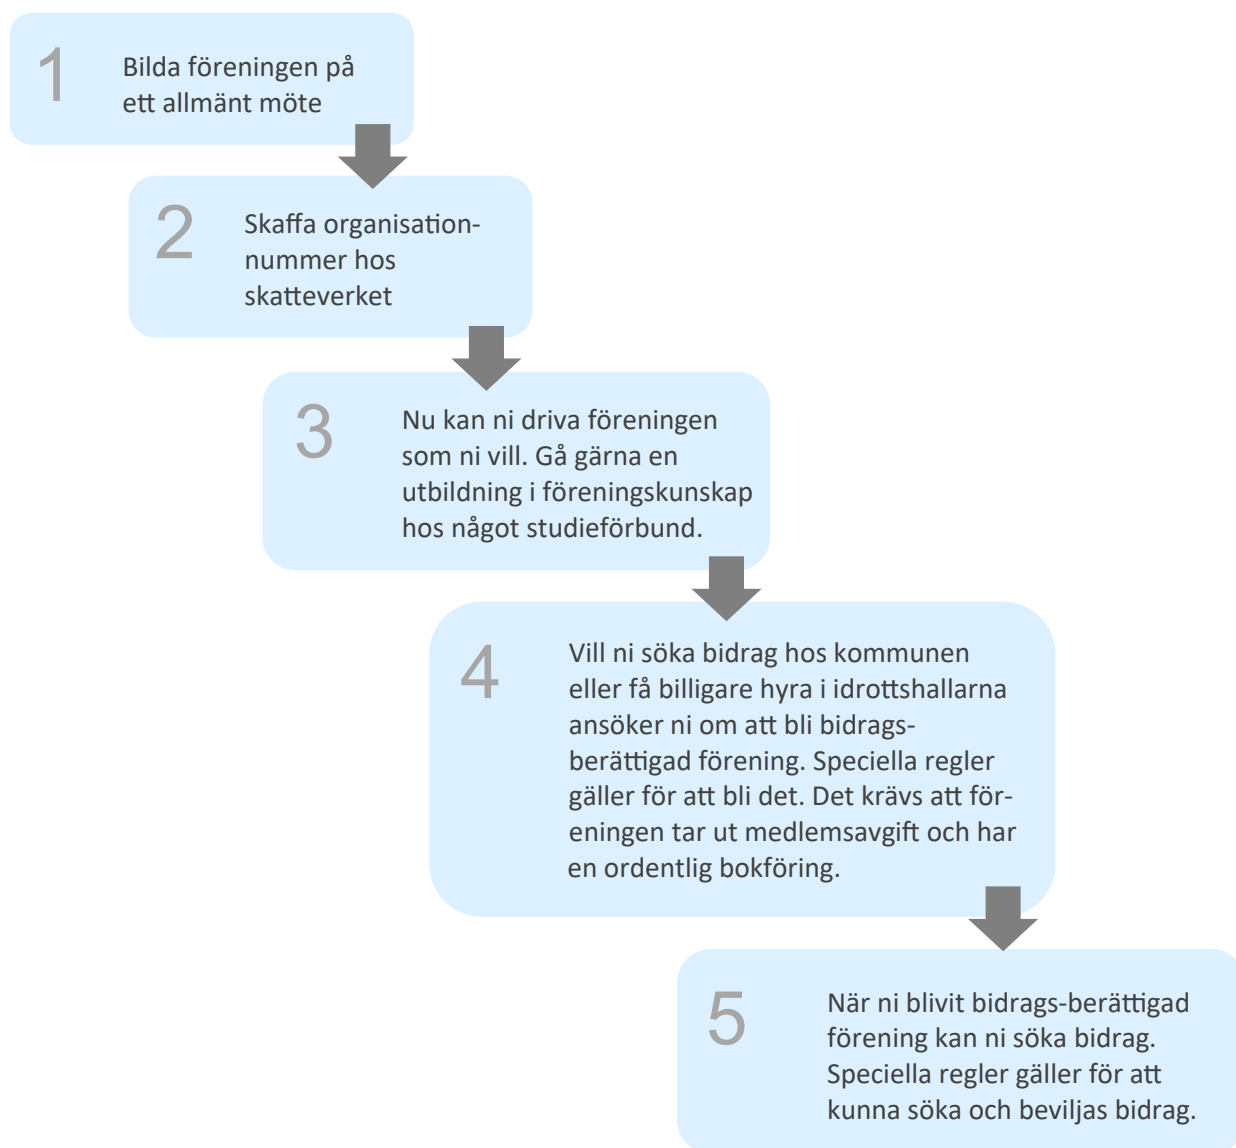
1

Bilda föreningen på ett allmänt möte

2

Skaffa organisationnummer hos skatteverket

3

Nu kan ni driva föreningen som ni vill. Gå gärna en utbildning i föreningskunskap hos något studieförbund.

4

Vill ni söka bidrag hos kommunen eller få billigare hyra i idrottshallarna ansöker ni om att bli bidragsberättigad förening. Speciella regler gäller för att bli det. Det krävs att föreningen tar ut medlemsavgift och har en ordentlig bokföring.

5

När ni blivit bidrags-berättigad förening kan ni söka bidrag. Speciella regler gäller för att kunna söka och beviljas bidrag.